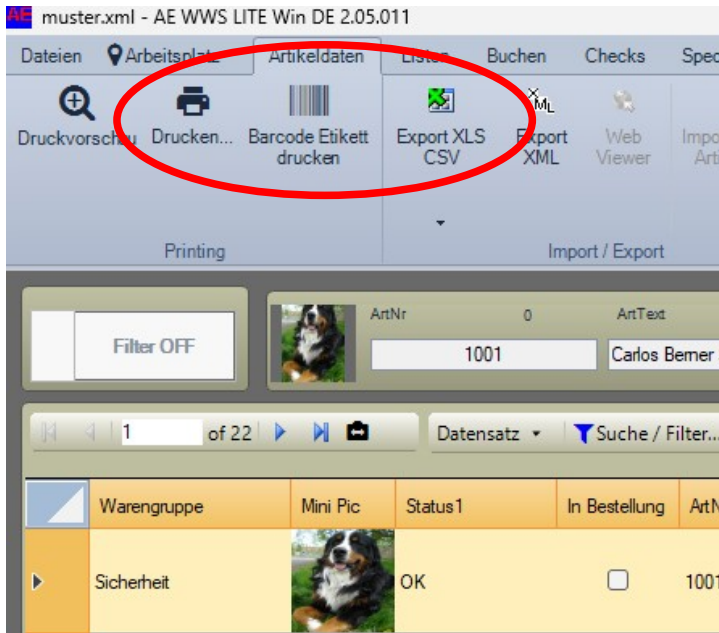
AE muster.xml - AE WWS LITE Win DE 2.05.011

Dateien Arbeitsplatz Artikeldaten Listen Buchen Checks Spec

Druckvorschau Drucken... Barcode Etikett drucken Export XLS CSV Export XML Web Viewer Impo Art

Printing Import / Export

Filter OFF

ArtNr 0 ArtText

1001 Carlos Berner

1 of 22 Datensatz Suche / Filter...

| | Warengruppe | Mini Pic | Status1 | In Bestellung | ArtN |
|---|---|---|---|---|---|
| ▶ | Sicherheit | | OK | ☐ | 1001 |